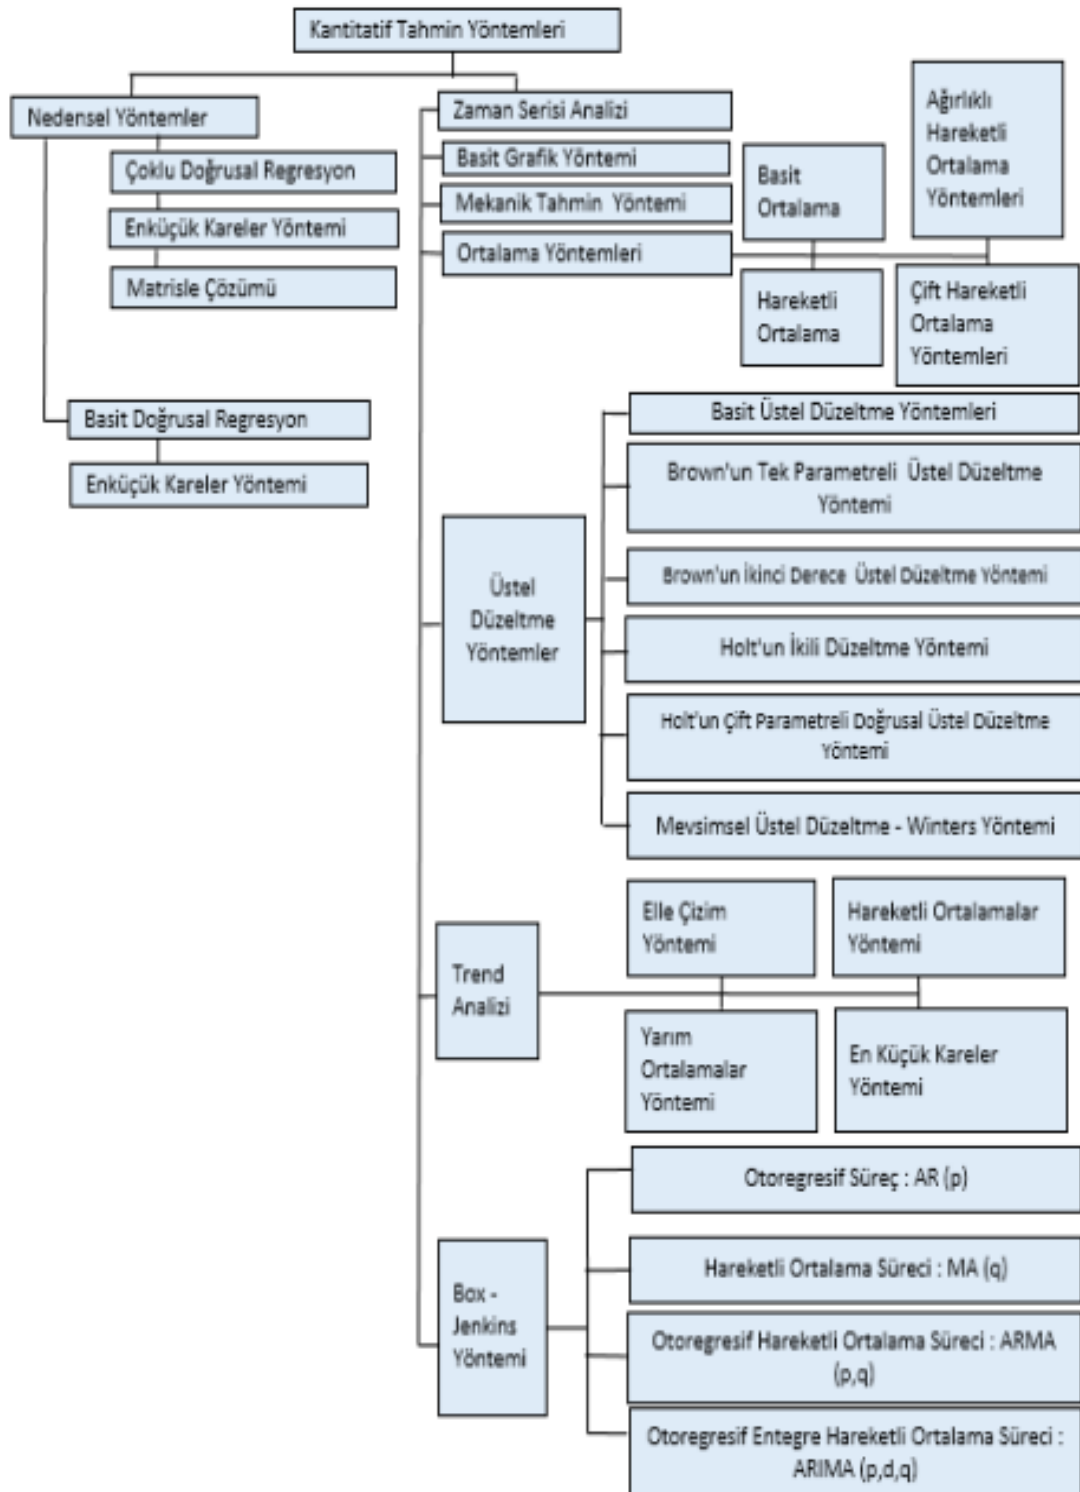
Kantitatif Tahmin Yöntemleri

Nedensel Yöntemler

Çoklu Doğrusal Regresyon

Enküçük Kareler Yöntemi

Matrisle Çözümü

Basit Doğrusal Regresyon

Enküçük Kareler Yöntemi

Zaman Serisi Analizi

Basit Grafik Yöntemi

Mekanik Tahmin Yöntemi

Ortalama Yöntemleri

Basit Ortalama

Ağırlıklı Hareketli Ortalama Yöntemleri

Hareketli Ortalama

Çift Hareketli Ortalama Yöntemleri

Üstel Düzeltme Yöntemler

Basit Üstel Düzeltme Yöntemleri

Brown'un Tek Parametreli Üstel Düzeltme Yöntemi

Brown'un İkinci Derece Üstel Düzeltme Yöntemi

Holt'un İkili Düzeltme Yöntemi

Holt'un Çift Parametreli Doğrusal Üstel Düzeltme Yöntemi

Mevsimsel Üstel Düzeltme - Winters Yöntemi

Trend Analizi

Elle Çizim Yöntemi

Hareketli Ortalamalar Yöntemi

Yarım Ortalamalar Yöntemi

En Küçük Kareler Yöntemi

Box - Jenkins Yöntemi

Otoregresif Süreç : AR (p)

Hareketli Ortalama Süreci : MA (q)

Otoregresif Hareketli Ortalama Süreci : ARMA (p,q)

Otoregresif Entegre Hareketli Ortalama Süreci : ARIMA (p,d,q)